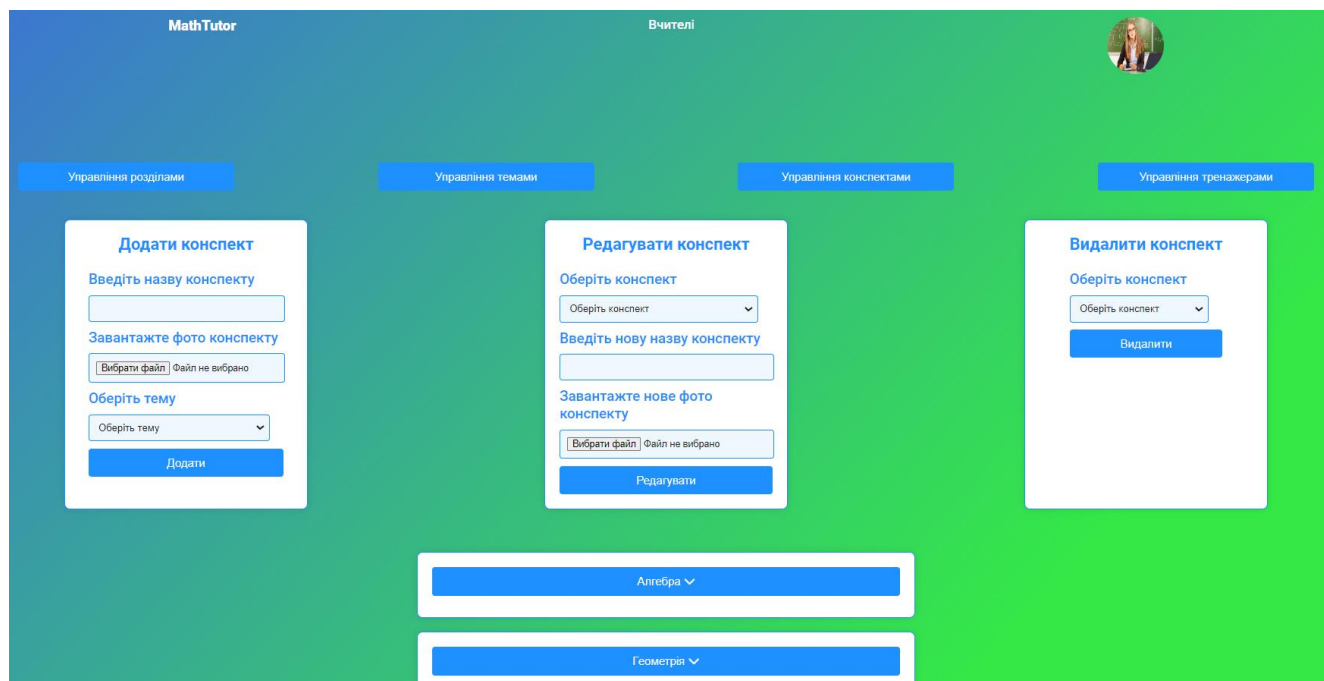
MathTutor

Вчителі

Управління розділами

Управління темами

Управління конспектами

Управління тренажерами

Додати конспект

Введіть назву конспекту

Завантажте фото конспекту

Вибрати файл Файл не вибрано

Оберіть тему

Оберіть тему

Додати

Редагувати конспект

Оберіть конспект

Оберіть конспект

Введіть нову назву конспекту

Завантажте нове фото конспекту

Вибрати файл Файл не вибрано

Редагувати

Видалити конспект

Оберіть конспект

Оберіть конспект

Видалити

Алгебра

Геометрія